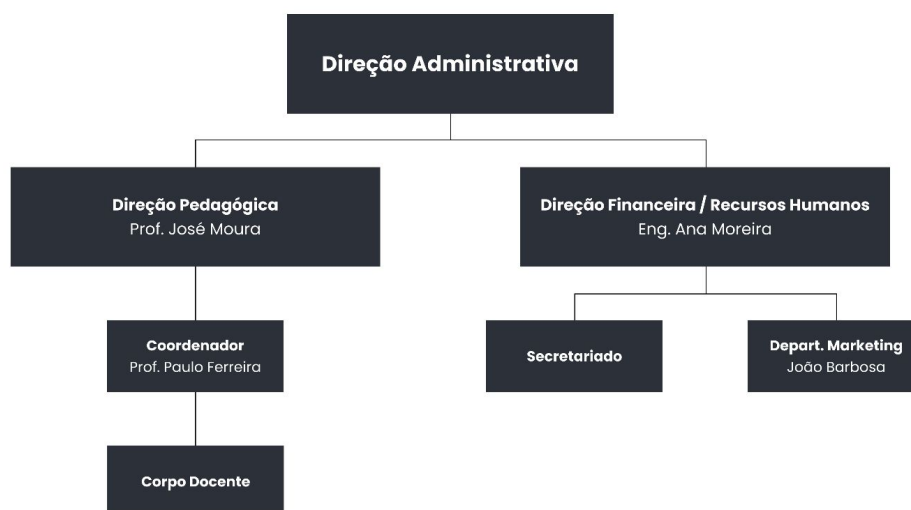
Direção Administrativa

Direção Pedagógica
Prof. José Moura

Direção Financeira / Recursos Humanos
Eng. Ana Moreira

Coordenador
Prof. Paulo Ferreira

Secretariado

Depart. Marketing
João Barbosa

Corpo Docente